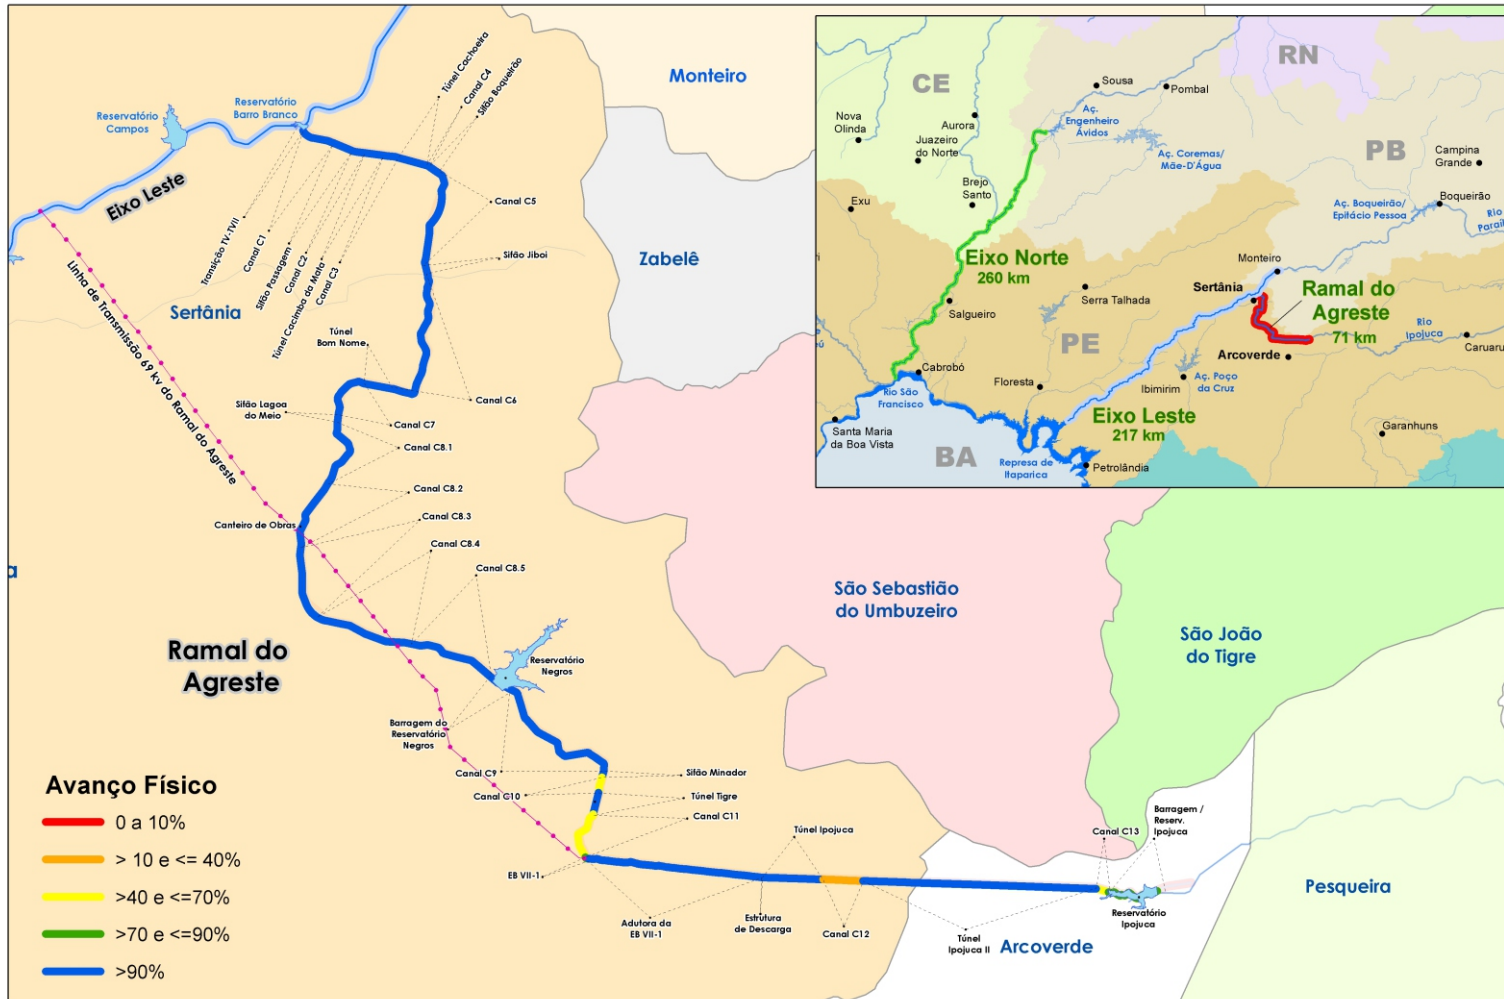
Monteiro

Reservatório Campos

Reservatório Barro Branco

Túnel Cachoeira
Canal C4
Sifão Boqueirão

Eixo Leste

Canal C5

Transição TV-TVII
Canal C1
Sifão Passagem
Canal C2
Túnel Cacimba da Mata
Canal C3

Sifão Jiboi

Zabelê

Sertânia

Linha de Transmissão 69 kv do Ramal do Agreste

Túnel Bom Nome

Canal C6

Sifão Lagoa do Meio

Canal C7
Canal C8.1
Canal C8.2
Canal C8.3
Canal C8.4
Canal C8.5

Canteiro de Obras

Ramal do Agreste

Reservatório Negros

Barragem do Reservatório Negros

Canal C9
Sifão Minador
Canal C10
Túnel Tigre
Canal C11

Túnel Ipojuca

EB VII-1

Adutora da EB VII-1

Estrutura de Descarga

Canal C12

Túnel Ipojuca II

Arcoverde

Canal C13

Barragem / Reserv. Ipojuca

Reservatório Ipojuca

Pesqueira

São Sebastião do Umbuzeiro

São João do Tigre

Avanço Físico
0 a 10%
> 10 e <= 40%
>40 e <=70%
>70 e <=90%
>90%

CE
RN
PB
Sousa
Pombal
Nova Olinda
Aurora
Juazeiro do Norte
Aç. Engenheiro Ávidos
Aç. Coremas/ Mãe-D'Água
Campina Grande
Brejo Santo
Exu
Boqueirão
Aç. Boqueirão/ Epitácio Pessoa
Rio Paraí
Eixo Norte
260 km
Monteiro
Sertânia
Ramal do Agreste
71 km
Serra Talhada
Salgueiro
PE
Rio Ipojuca
Caruaru
Arcoverde
Cabrobó
Floresta
Ibimirim
Aç. Poço da Cruz
Rio São Francisco
Eixo Leste
217 km
Santa Maria da Boa Vista
Garanhuns
BA
Represa de Itaparica
Petrolândia